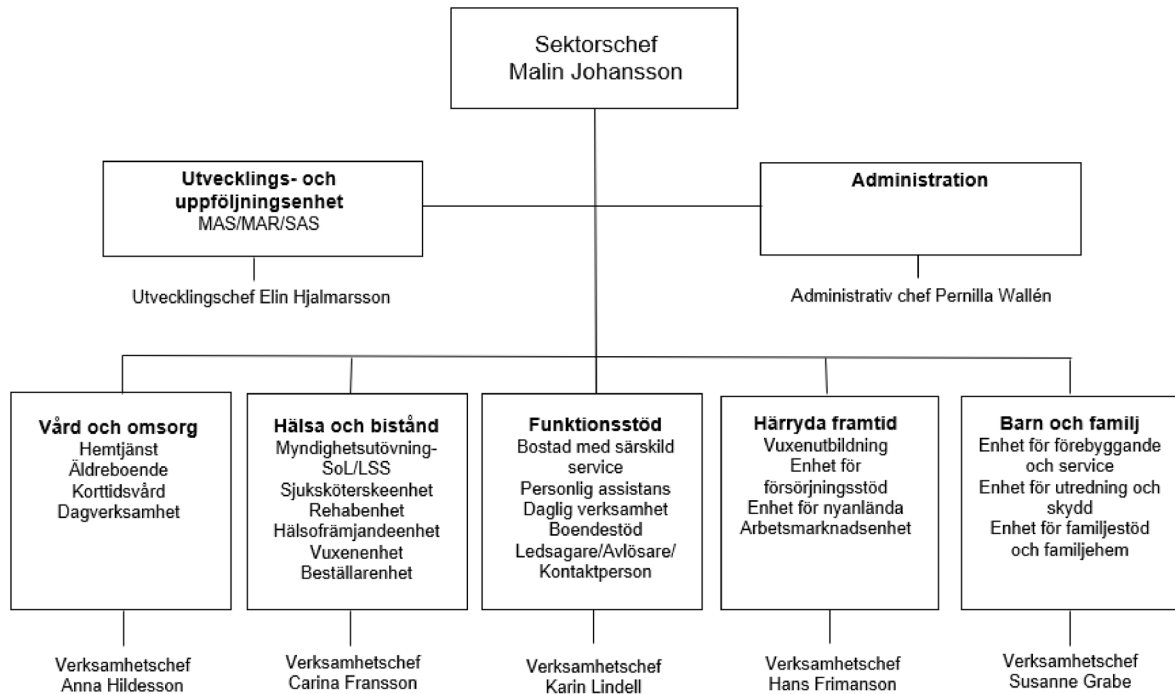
Sektorschef
Malin Johansson

Utvecklings- och uppföljningsenhet
MAS/MAR/SAS

Utvecklingschef Elin Hjalmarsson

Administration

Administrativ chef Pernilla Wallén

Vård och omsorg
Hemtjänst
Äldreboende
Korttidsvård
Dagverksamhet

Verksamhetschef
Anna Hildesson

Hälsa och bistånd
Myndighetsutövning-SoL/LSS
Sjuksköterskeenhet
Rehabenhet
Hälsofrämjandeenhet
Vuxenenhet
Beställarenhet

Verksamhetschef
Carina Fransson

Funktionsstöd
Bostad med särskild service
Personlig assistans
Daglig verksamhet
Boendestöd
Ledsagare/Avlösare/
Kontaktperson

Verksamhetschef
Karin Lindell

Härryda framtid
Vuxenutbildning
Enhet för försörjningsstöd
Enhet för nyanlända
Arbetsmarknadsenhet

Verksamhetschef
Hans Frimanson

Barn och familj
Enhet för förebyggande och service
Enhet för utredning och skydd
Enhet för familjestöd och familjehem

Verksamhetschef
Susanne Grabe